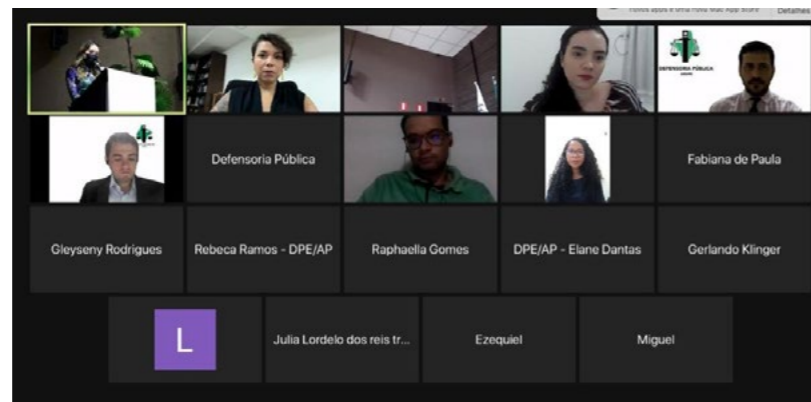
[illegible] Detalhes

DEFENSORIA PÚBLICA

Defensoria Pública

Fabiana de Paula

Gleyseny Rodrigues

Rebeca Ramos - DPE/AP

Raphaella Gomes

DPE/AP - Elane Dantas

Gerlando Klinger

L

Julia Lordelo dos reis tr...

Ezequiel

Miguel